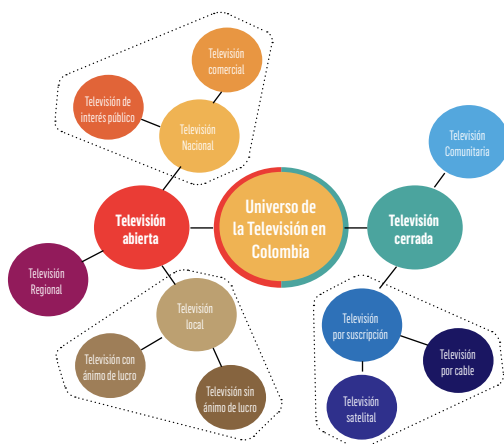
Universo de la Televisión en Colombia

Televisión abierta

Televisión Nacional

Televisión comercial

Televisión de interés público

Televisión Regional

Televisión local

Televisión con ánimo de lucro

Televisión sin ánimo de lucro

Televisión cerrada

Televisión Comunitaria

Televisión por suscripción

Televisión por cable

Televisión satelital